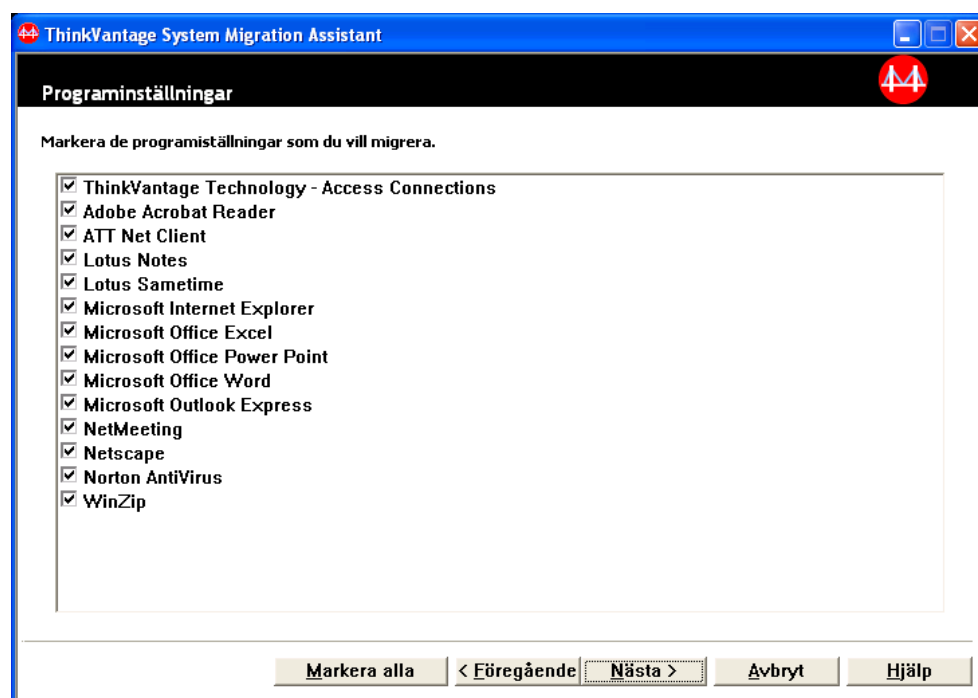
ThinkVantage System Migration Assistant

Programinställningar

Markera de programiställningar som du vill migrera.

☑ ThinkVantage Technology - Access Connections
☑ Adobe Acrobat Reader
☑ ATT Net Client
☑ Lotus Notes
☑ Lotus Sametime
☑ Microsoft Internet Explorer
☑ Microsoft Office Excel
☑ Microsoft Office Power Point
☑ Microsoft Office Word
☑ Microsoft Outlook Express
☑ NetMeeting
☑ Netscape
☑ Norton AntiVirus
☑ WinZip

Markera alla | < Föregående | Nästa > | Avbryt | Hjälp